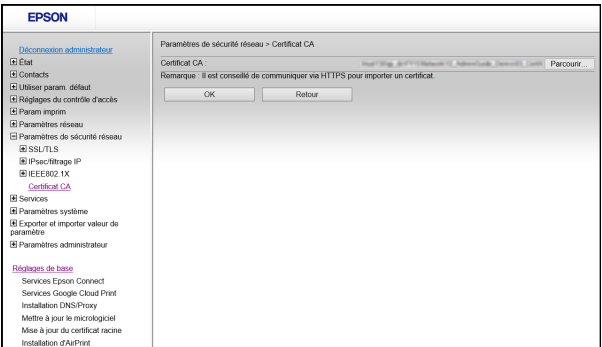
EPSON

Déconnexion administrateur
État
Contacts
Utiliser param. défaut
Réglages du contrôle d'accès
Param imprim
Paramètres réseau
Paramètres de sécurité réseau
SSL/TLS
IPsec/filtrage IP
IEEE802.1X
Certificat CA
Services
Paramètres système
Exporter et importer valeur de paramètre
Paramètres administrateur

Réglages de base
Services Epson Connect
Services Google Cloud Print
Installation DNS/Proxy
Mettre à jour le micrologiciel
Mise à jour du certificat racine
Installation d'AirPrint

Paramètres de sécurité réseau > Certificat CA

Certificat CA : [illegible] Parcourir...
Remarque : Il est conseillé de communiquer via HTTPS pour importer un certificat.

OK
Retour